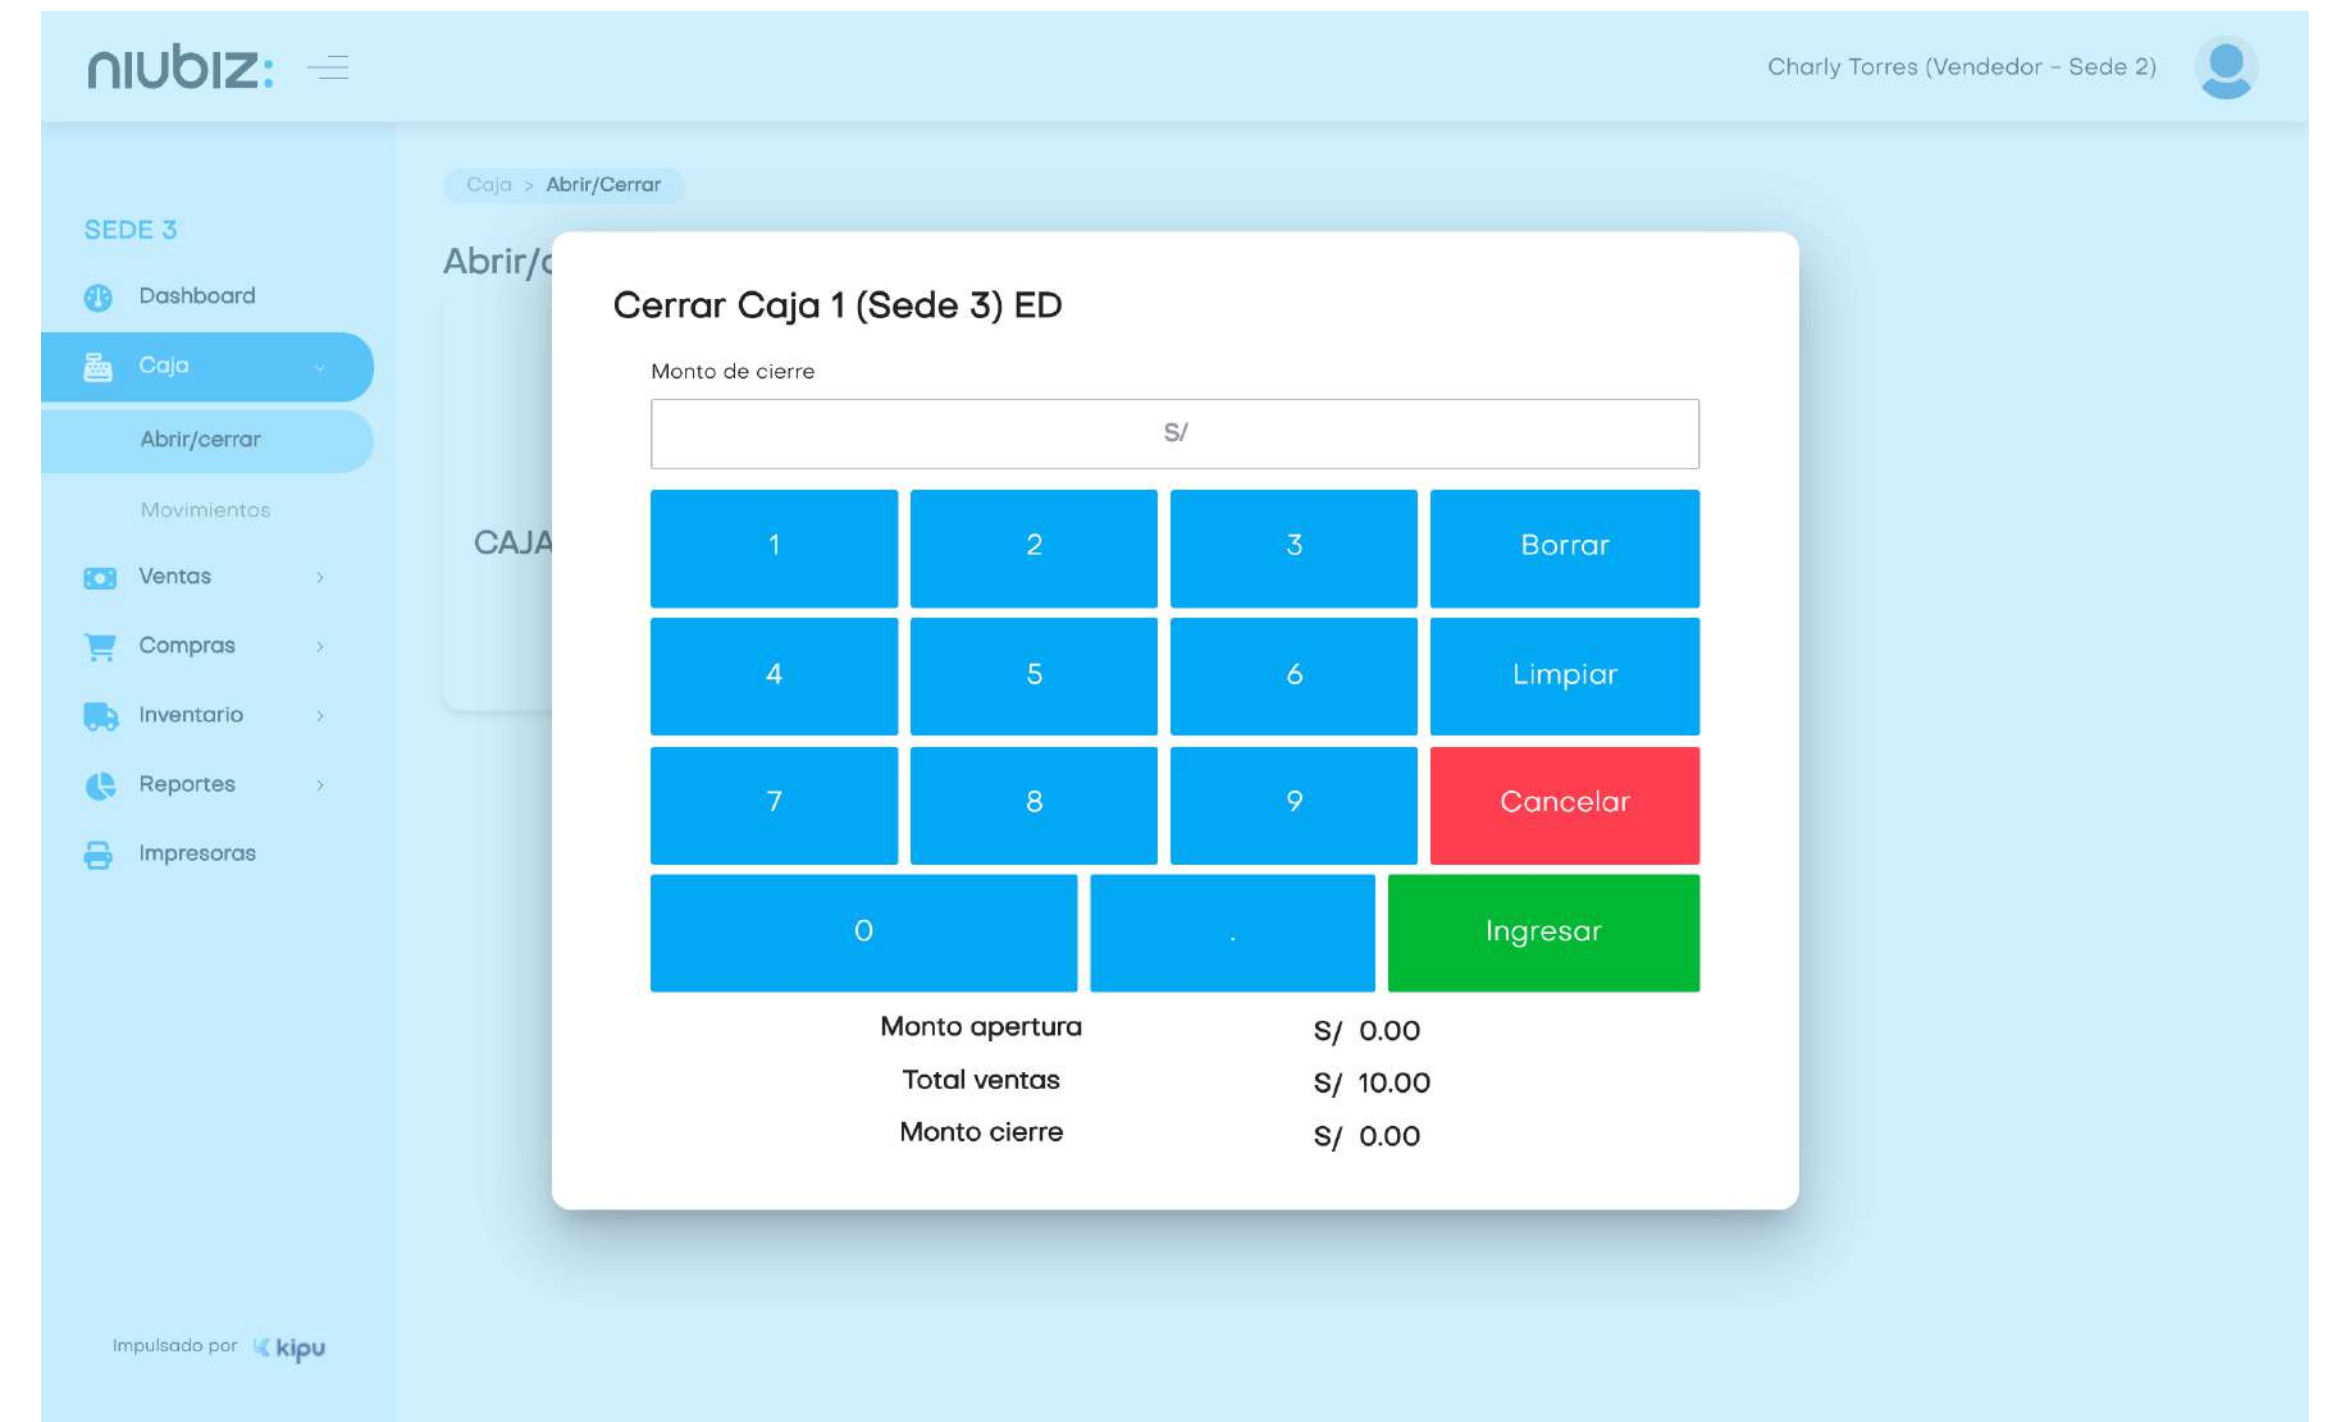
niubiz:

Charly Torres (Vendedor - Sede 2)

SEDE 3
Dashboard
Caja
Abrir/cerrar
Movimientos
Ventas
Compras
Inventario
Reportes
Impresoras

Impulsado por kipu

Caja > Abrir/Cerrar

Abrir/c

CAJA

Cerrar Caja 1 (Sede 3) ED

Monto de cierre

S/

| 1 | 2 | 3 | Borrar |
|---|---|---|---|
| 4 | 5 | 6 | Limpiar |
| 7 | 8 | 9 | Cancelar |
| 0 | . | Ingresar | |

| Monto apertura | S/ 0.00 |
|---|---|
| Total ventas | S/ 10.00 |
| Monto cierre | S/ 0.00 |